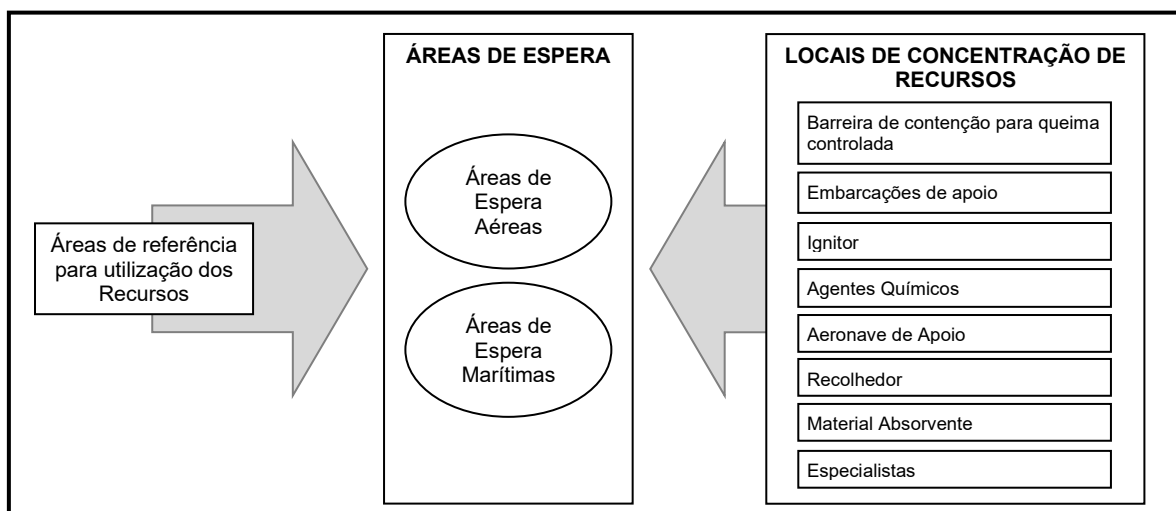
Áreas de referência para utilização dos Recursos

ÁREAS DE ESPERA

Áreas de Espera Aéreas

Áreas de Espera Marítimas

LOCAIS DE CONCENTRAÇÃO DE RECURSOS

Barreira de contenção para queima controlada

Embarcações de apoio

Ignitor

Agentes Químicos

Aeronave de Apoio

Recolhedor

Material Absorvente

Especialistas